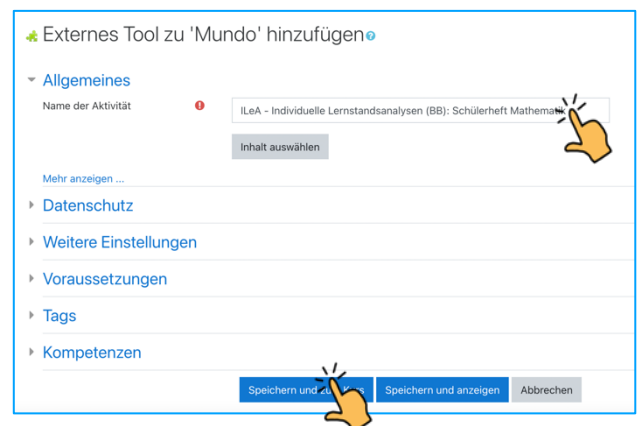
Externes Tool zu 'Mundo' hinzufügen

Allgemeines

Name der Aktivität

ILeA - Individuelle Lernstandsanalysen (BB): Schülerheft Mathemati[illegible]

Inhalt auswählen

Mehr anzeigen ...

Datenschutz

Weitere Einstellungen

Voraussetzungen

Tags

Kompetenzen

Speichern und zu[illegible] Kurs

Speichern und anzeigen

Abbrechen